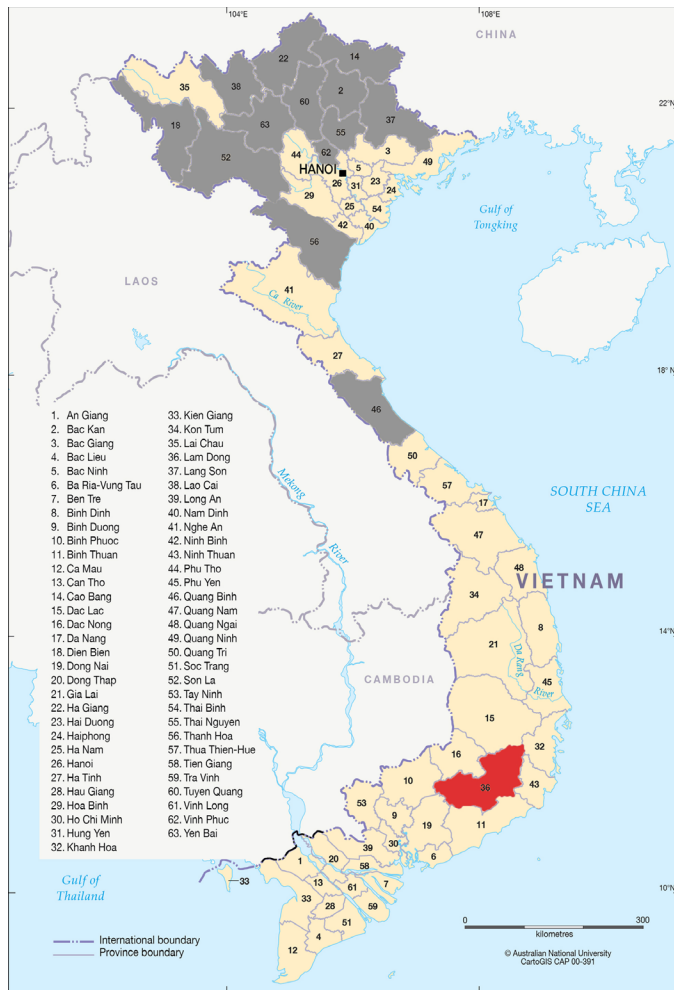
104°E
108°E
CHINA
22°N
22
14
35
38
2
60
18
63
55
37
52
62
44
3
49
HANOI
5
26
31
23
24
29
25
54
42
40
Gulf of Tongking
56
LAOS
41
Ca River
27
18°N
46
1. An Giang
2. Bac Kan
3. Bac Giang
4. Bac Lieu
5. Bac Ninh
6. Ba Ria-Vung Tau
7. Ben Tre
8. Binh Dinh
9. Binh Duong
10. Binh Phuoc
11. Binh Thuan
12. Ca Mau
13. Can Tho
14. Cao Bang
15. Dac Lac
16. Dac Nong
17. Da Nang
18. Dien Bien
19. Dong Nai
20. Dong Thap
21. Gia Lai
22. Ha Giang
23. Hai Duong
24. Haiphong
25. Ha Nam
26. Hanoi
27. Ha Tinh
28. Hau Giang
29. Hoa Binh
30. Ho Chi Minh
31. Hung Yen
32. Khanh Hoa
33. Kien Giang
34. Kon Tum
35. Lai Chau
36. Lam Dong
37. Lang Son
38. Lao Cai
39. Long An
40. Nam Dinh
41. Nghe An
42. Ninh Binh
43. Ninh Thuan
44. Phu Tho
45. Phu Yen
46. Quang Binh
47. Quang Nam
48. Quang Ngai
49. Quang Ninh
50. Quang Tri
51. Soc Trang
52. Son La
53. Tay Ninh
54. Thai Binh
55. Thai Nguyen
56. Thanh Hoa
57. Thua Thien-Hue
58. Tien Giang
59. Tra Vinh
60. Tuyen Quang
61. Vinh Long
62. Vinh Phuc
63. Yen Bai
Mekong River
50
57
17
SOUTH CHINA SEA
47
48
VIETNAM
34
8
14°N
21
Da Rang River
45
CAMBODIA
15
16
32
10
36
43
53
9
19
11
30
6
1
20
39
58
7
Gulf of Thailand
33
13
61
33
28
59
51
4
12
10°N
0
kilometres
300
International boundary
Province boundary
© Australian National University CartoGIS CAP 00-391